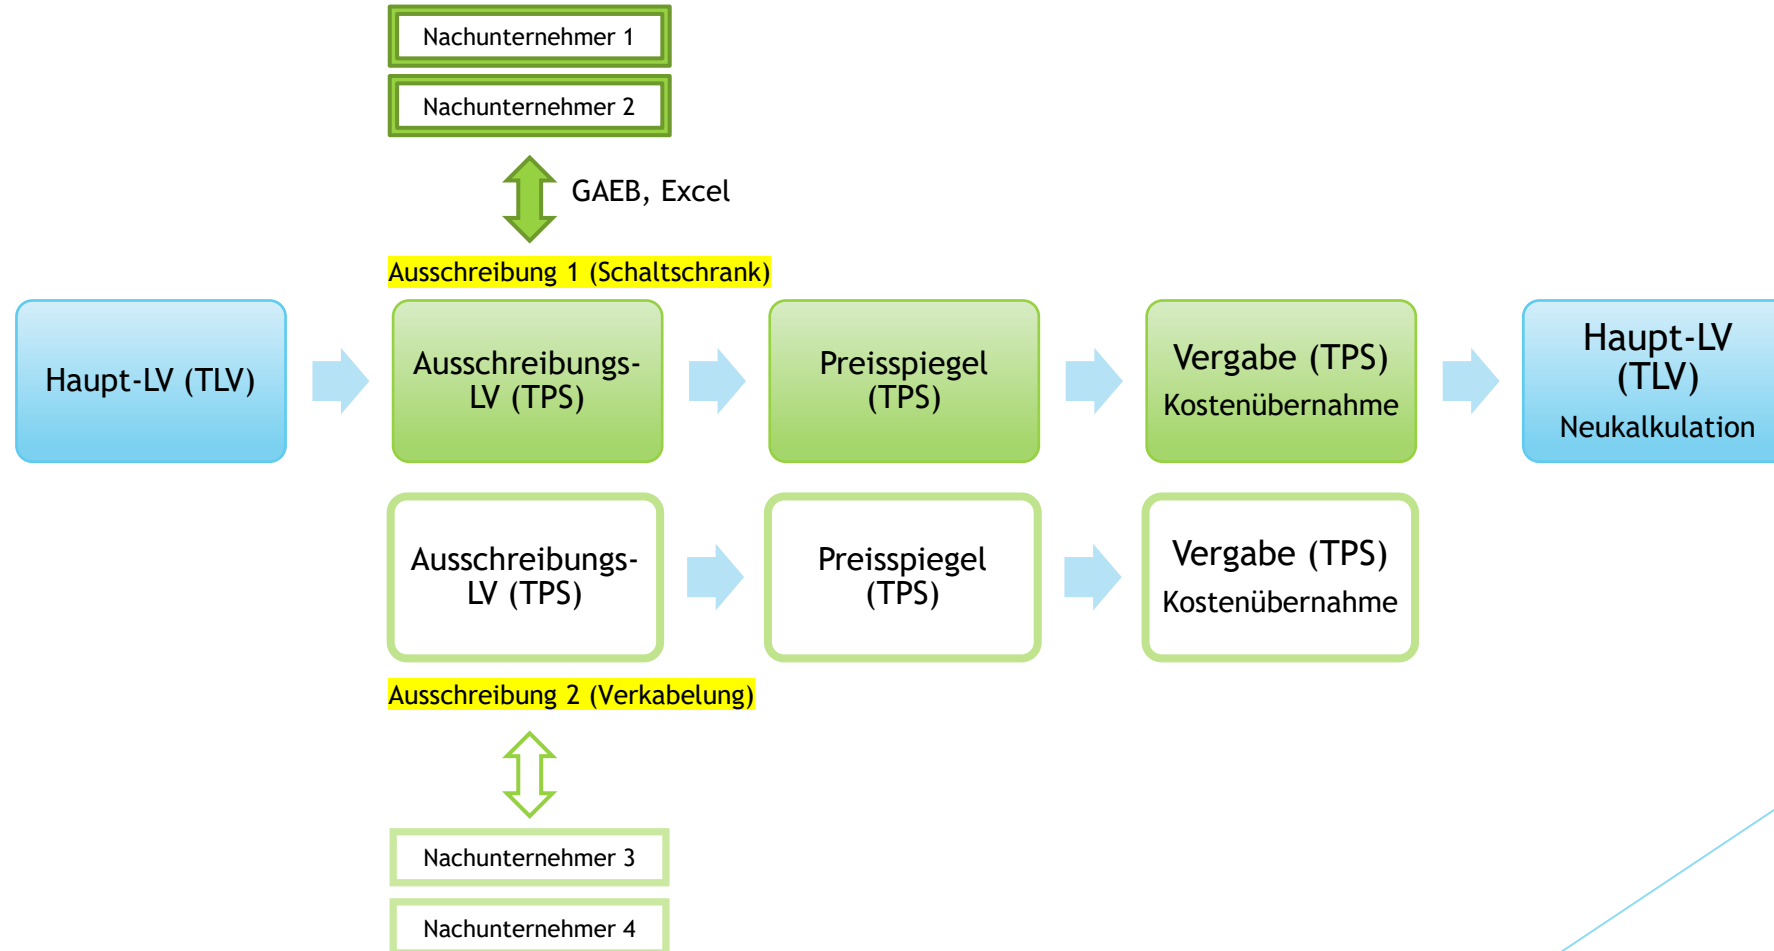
Nachunternehmer 1

Nachunternehmer 2

GAEB, Excel

Ausschreibung 1 (Schaltschrank)

Haupt-LV (TLV)

Ausschreibungs-LV (TPS)

Preisspiegel (TPS)

Vergabe (TPS)
Kostenübernahme

Haupt-LV (TLV)
Neukalkulation

Ausschreibungs-LV (TPS)

Preisspiegel (TPS)

Vergabe (TPS)
Kostenübernahme

Ausschreibung 2 (Verkabelung)

Nachunternehmer 3

Nachunternehmer 4